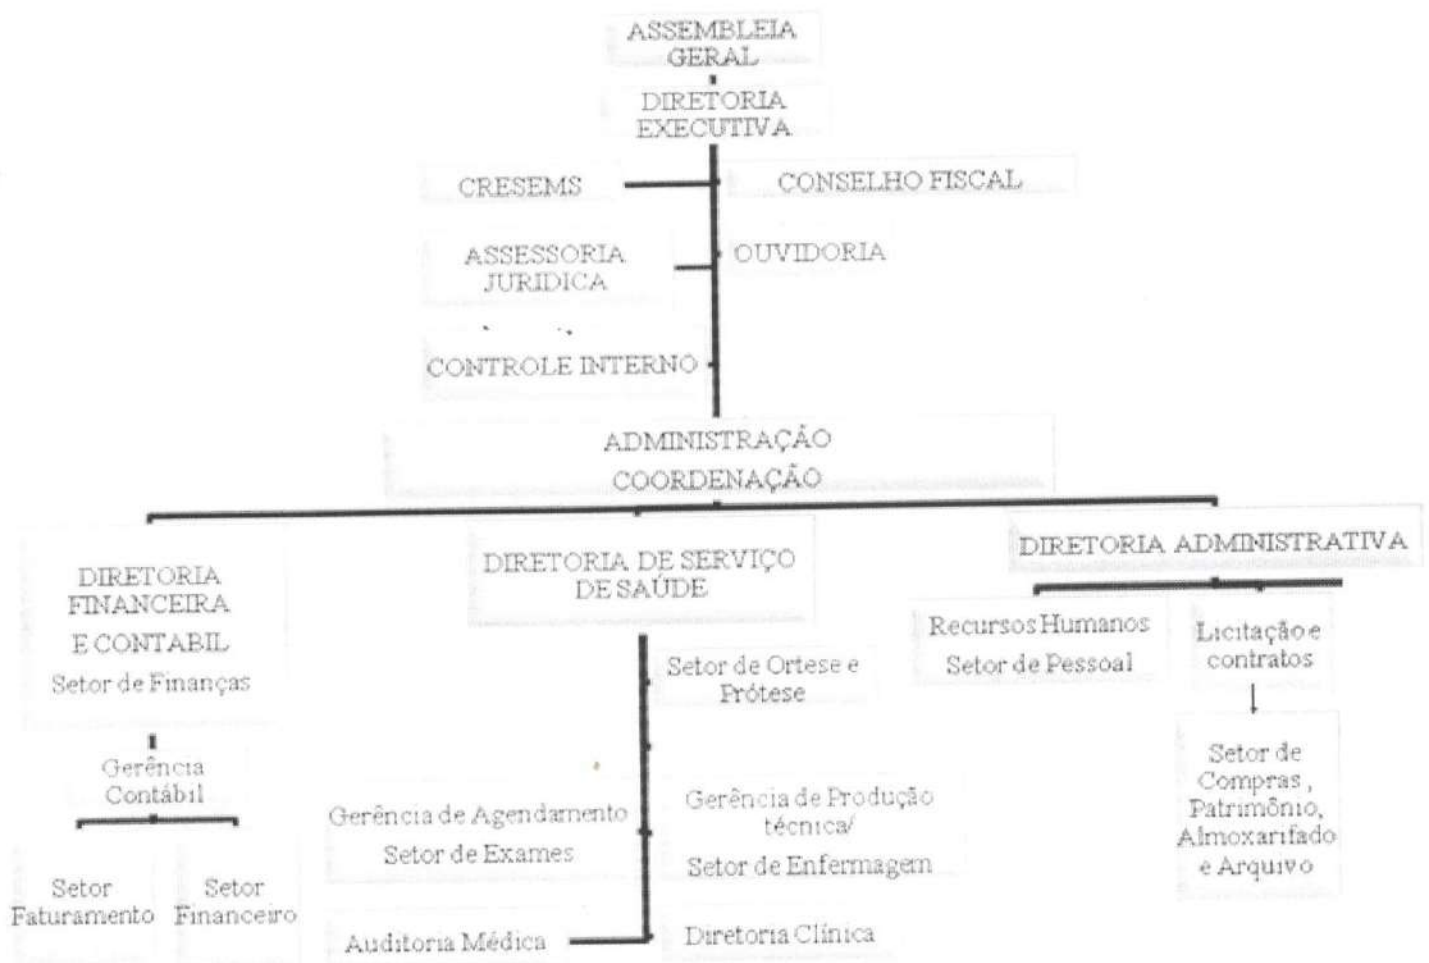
ASSEMBLEIA GERAL

DIRETORIA EXECUTIVA

CRESEMS

CONSELHO FISCAL

ASSESSORIA JURIDICA

OUVIDORIA

CONTROLE INTERNO

ADMINISTRAÇÃO
COORDENAÇÃO

DIRETORIA FINANCEIRA E CONTABIL
Setor de Finanças

Gerência Contábil

Setor Faturamento

Setor Financeiro

DIRETORIA DE SERVIÇO DE SAÚDE

Setor de Ortese e Prótese

Gerência de Agendamento
Setor de Exames

Gerência de Produção técnica/
Setor de Enfermagem

Auditoria Médica

Diretoria Clínica

DIRETORIA ADMINISTRATIVA

Recursos Humanos
Setor de Pessoal

Licitação e contratos

Setor de Compras, Patrimônio, Almoxarifado e Arquivo